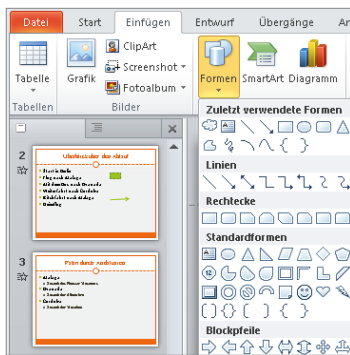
Datei Start Einfügen Entwurf Übergänge Ar

Tabelle Grafik ClipArt Screenshot Fotoalbum Formen SmartArt Diagramm

Tabellen Bilder

Zuletzt verwendete Formen

Linien

Rechtecke

Standardformen

Blockpfeile

2

3